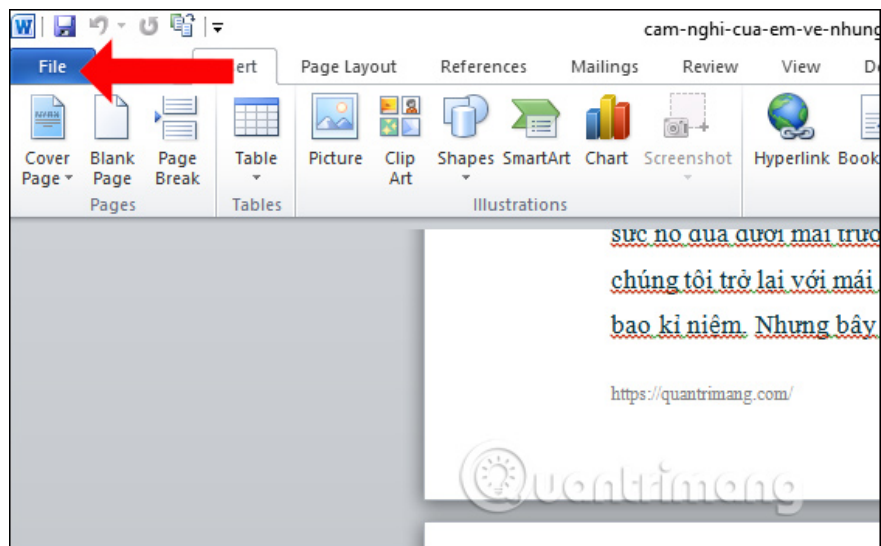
cam-nghi-cua-em-ve-nhung

File | ert | Page Layout | References | Mailings | Review | View | De

Cover Page | Blank Page | Page Break | Pages
Table | Tables
Picture | Clip Art | Shapes | SmartArt | Chart | Screenshot | Illustrations
Hyperlink | Book

sức nô đùa dưới mái trư
chúng tôi trở lại với mái
bao kỉ niệm. Nhưng bây

https://quantrimang.com/

Quantrimang